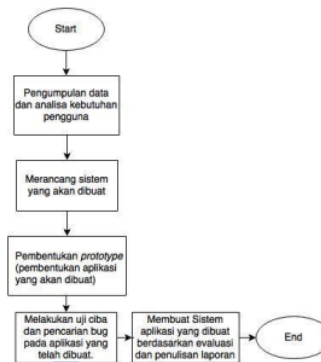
Start

Pengumpulan data dan analisa kebutuhan pengguna

Merancang sistem yang akan dibuat

Pembentukan *prototype* (pembentukan aplikasi yang akan dibuat)

Melakukan uji ciba dan pencarian bug pada aplikasi yang telah dibuat.

Membuat Sistem aplikasi yang dibuat berdasarkan evaluasi dan penulisan laporan

End